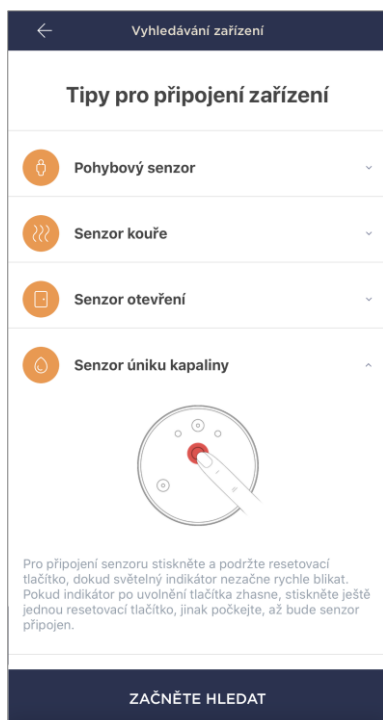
Vyhledávání zařízení

Tipy pro připojení zařízení

Pohybový senzor

Senzor kouře

Senzor otevření

Senzor úniku kapaliny

Pro připojení senzoru stiskněte a podržte resetovací tlačítko, dokud světelný indikátor nezačne rychle blikat. Pokud indikátor po uvolnění tlačítka zhasne, stiskněte ještě jednou resetovací tlačítko, jinak počkejte, až bude senzor připojen.

ZAČNĚTE HLEDAT